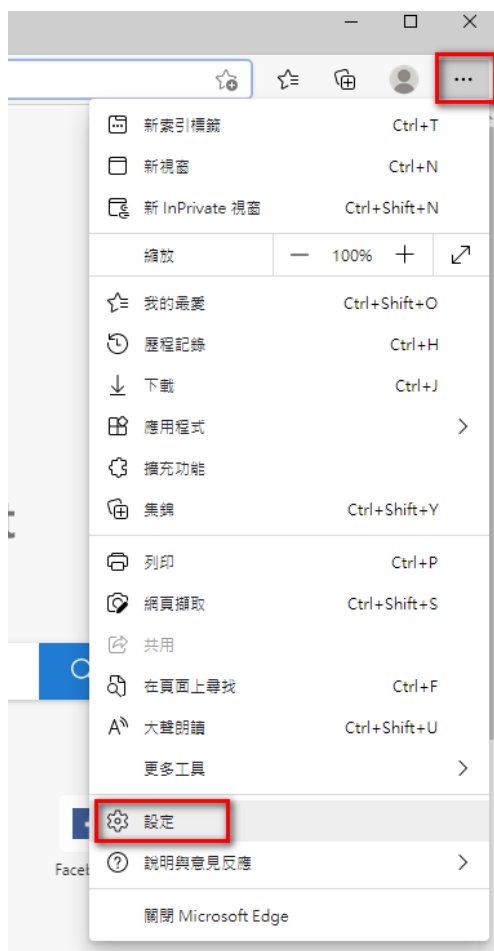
新索引標籤 Ctrl+T
新視窗 Ctrl+N
新 InPrivate 視窗 Ctrl+Shift+N
縮放 — 100% +
我的最愛 Ctrl+Shift+O
歷程記錄 Ctrl+H
下載 Ctrl+J
應用程式 >
擴充功能
集錦 Ctrl+Shift+Y
列印 Ctrl+P
網頁擷取 Ctrl+Shift+S
共用
在頁面上尋找 Ctrl+F
大聲朗讀 Ctrl+Shift+U
更多工具 >
設定
說明與意見反應 >
關閉 Microsoft Edge

Faceb